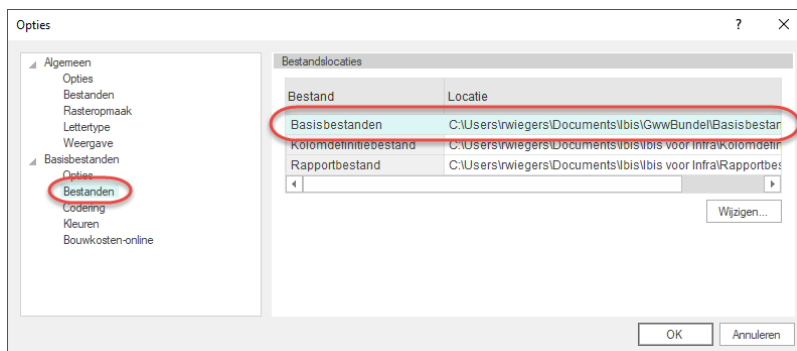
Opties

?

Algemeen
Opties
Bestanden
Rasteropmaak
Lettertype
Weergave
Basisbestanden
Opties
Bestanden
Codering
Kleuren
Bouwkosten-online

Bestandslocaties

| Bestand | Locatie |
|---|---|
| Basisbestanden | C:\Users\rwiegers\Documents\Ibis\GwwBundel\Basisbestan |
| Kolomdefinitiebestand | C:\Users\rwiegers\Documents\Ibis\Ibis voor Infra\Kolomdefinit |
| Rapportbestand | C:\Users\rwiegers\Documents\Ibis\Ibis voor Infra\Rapportbes |

Wijzigen...

OK
Annuleren